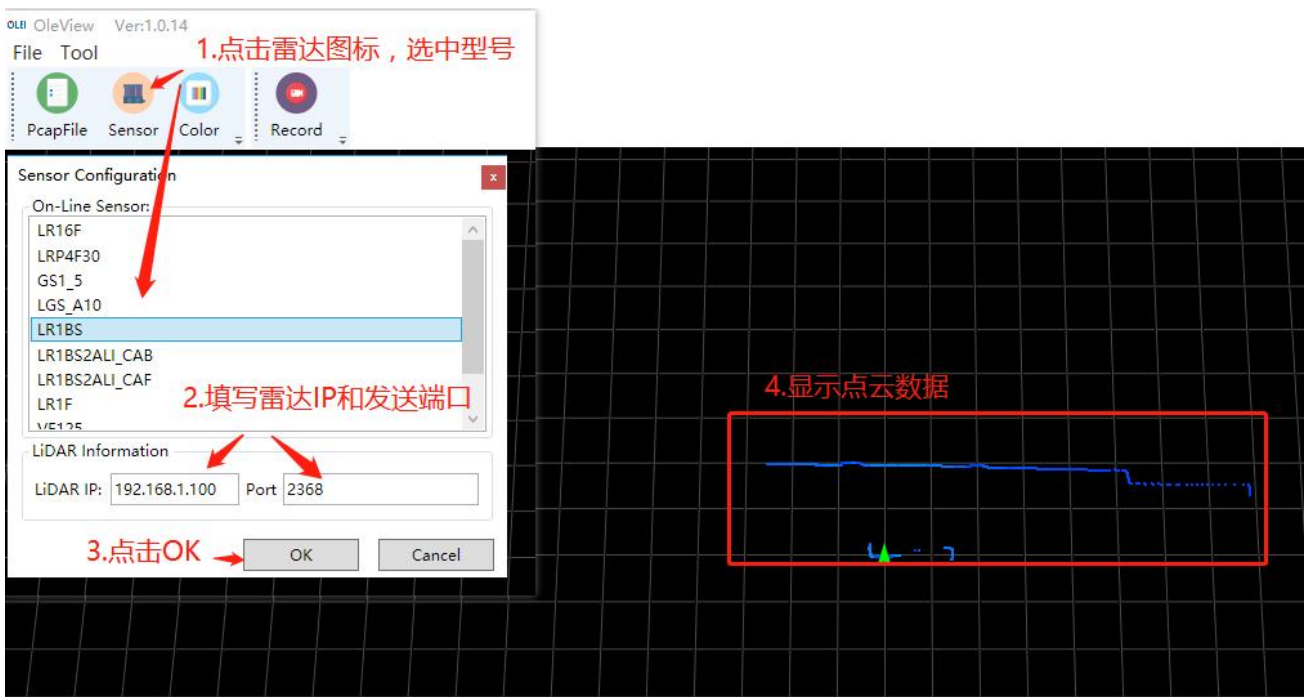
OLEI OleView Ver:1.0.14
File Tool
1.点击雷达图标，选中型号
PcapFile Sensor Color Record

Sensor Configuration
On-Line Sensor:
LR16F
LRP4F30
GS1_5
LGS_A10
LR1BS
LR1BS2ALI_CAB
LR1BS2ALI_CAF
LR1F
VF125
2.填写雷达IP和发送端口
LiDAR Information
LiDAR IP: 192.168.1.100 Port 2368
3.点击OK
OK Cancel

4.显示点云数据